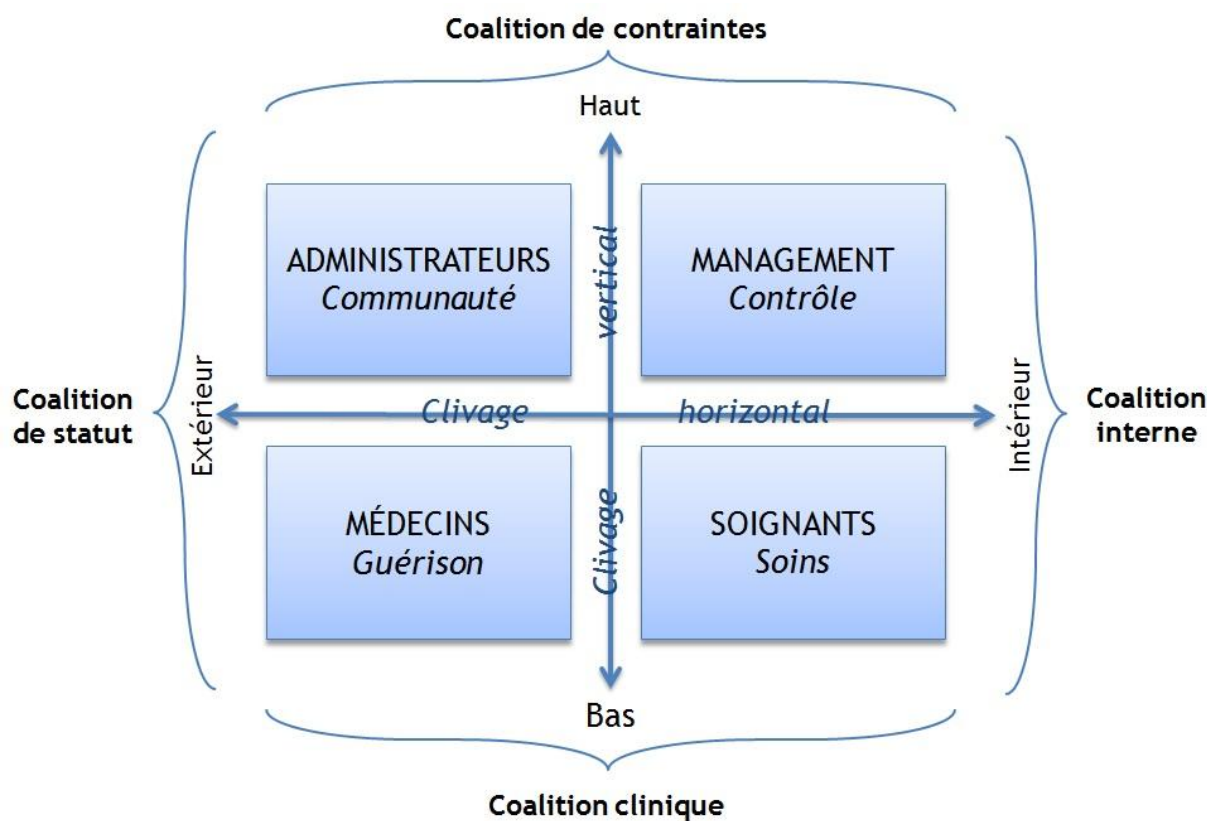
Coalition de contraintes

Haut

ADMINISTRATEURS
*Communauté*

vertical

MANAGEMENT
*Contrôle*

Coalition de statut

Extérieur

Clivage

horizontal

Intérieur

Coalition interne

MÉDECINS
*Guérison*

Clivage

SOIGNANTS
*Soins*

Bas

Coalition clinique